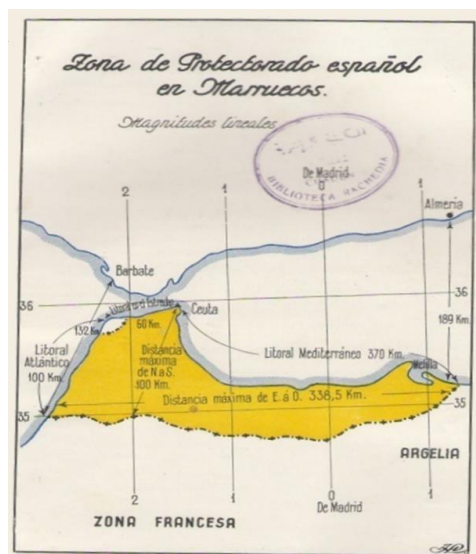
Zona de Protectorado español en Marruecos.

Magnitudes lineales

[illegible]
BIBLIOTECA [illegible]

De Madrid
0

2
1
1
Almería

Barbate
36
36
Estrecho de Gibraltar
Ceuta
13,2 Km.
60 Km.
189 Km.
Litoral Atlántico 100 Km.
Distancia máxima de N.a S. 100 Km.
Litoral Mediterráneo 370 Km.
Melilla
35
Distancia máxima de E. á O. 338,5 Km.
35
ARGELIA

2
1
0
De Madrid
1

ZONA FRANCESA